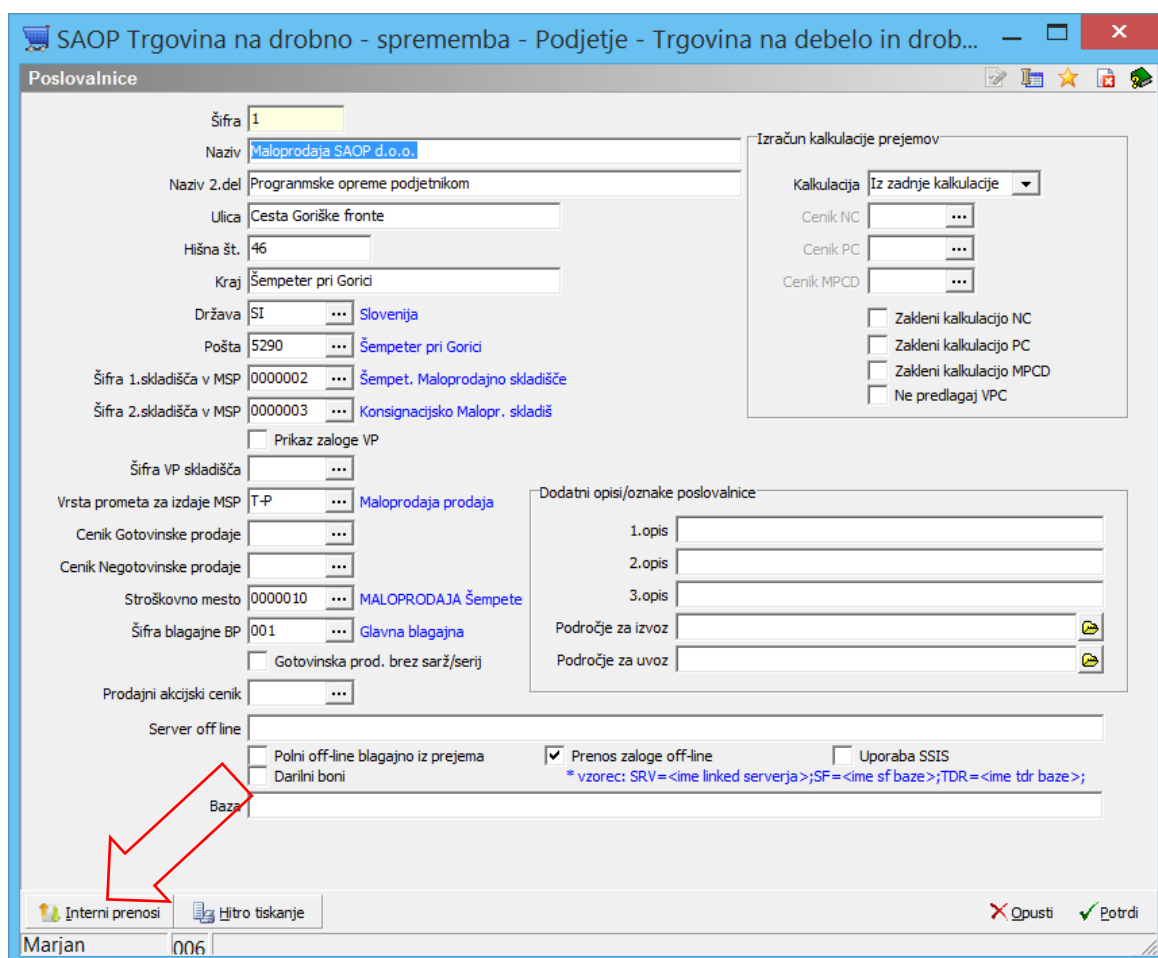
SAOP Trgovina na drobno - sprememba - Podjetje - Trgovina na debelo in drob...

Poslovalnice

Šifra 1
Naziv Maloprodaja SAOP d.o.o.
Naziv 2.del Programnske opreme podjetnikom
Ulica Cesta Goriške fronte
Hišna št. 46
Kraj Šempeter pri Gorici
Država SI ... Slovenija
Pošta 5290 ... Šempeter pri Gorici
Šifra 1.skladišča v MSP 0000002 ... Šempet. Maloprodajno skladišče
Šifra 2.skladišča v MSP 0000003 ... Konsignacijsko Malopr. skladiš
Prikaz zaloge VP
Šifra VP skladišča ...
Vrsta prometa za izdaje MSP T-P ... Maloprodaja prodaja
Cenik Gotovinske prodaje ...
Cenik Negotovinske prodaje ...
Stroškovno mesto 0000010 ... MALOPRODAJA Šempete
Šifra blagajne BP 001 ... Glavna blagajna
Gotovinska prod. brez sarž/serij
Prodajni akcijski cenik ...
Server off line

Izračun kalkulacije prejemov
Kalkulacija Iz zadnje kalkulacije
Cenik NC ...
Cenik PC ...
Cenik MPCD ...
Zakleni kalkulacijo NC
Zakleni kalkulacijo PC
Zakleni kalkulacijo MPCD
Ne predlagaj VPC

Dodatni opisi/oznake poslovalnice
1.opis
2.opis
3.opis
Področje za izvoz
Področje za uvoz

Polni off-line blagajno iz prejema
Darilni boni
Prenos zaloge off-line
Uporaba SSIS
* vzorec: SRV=<ime linked serverja>;SF=<ime sf baze>;TDR=<ime tdr baze>;
Baza

Interni prenosi
Hitro tiskanje
Opusti
Potrdi
Marjan
006